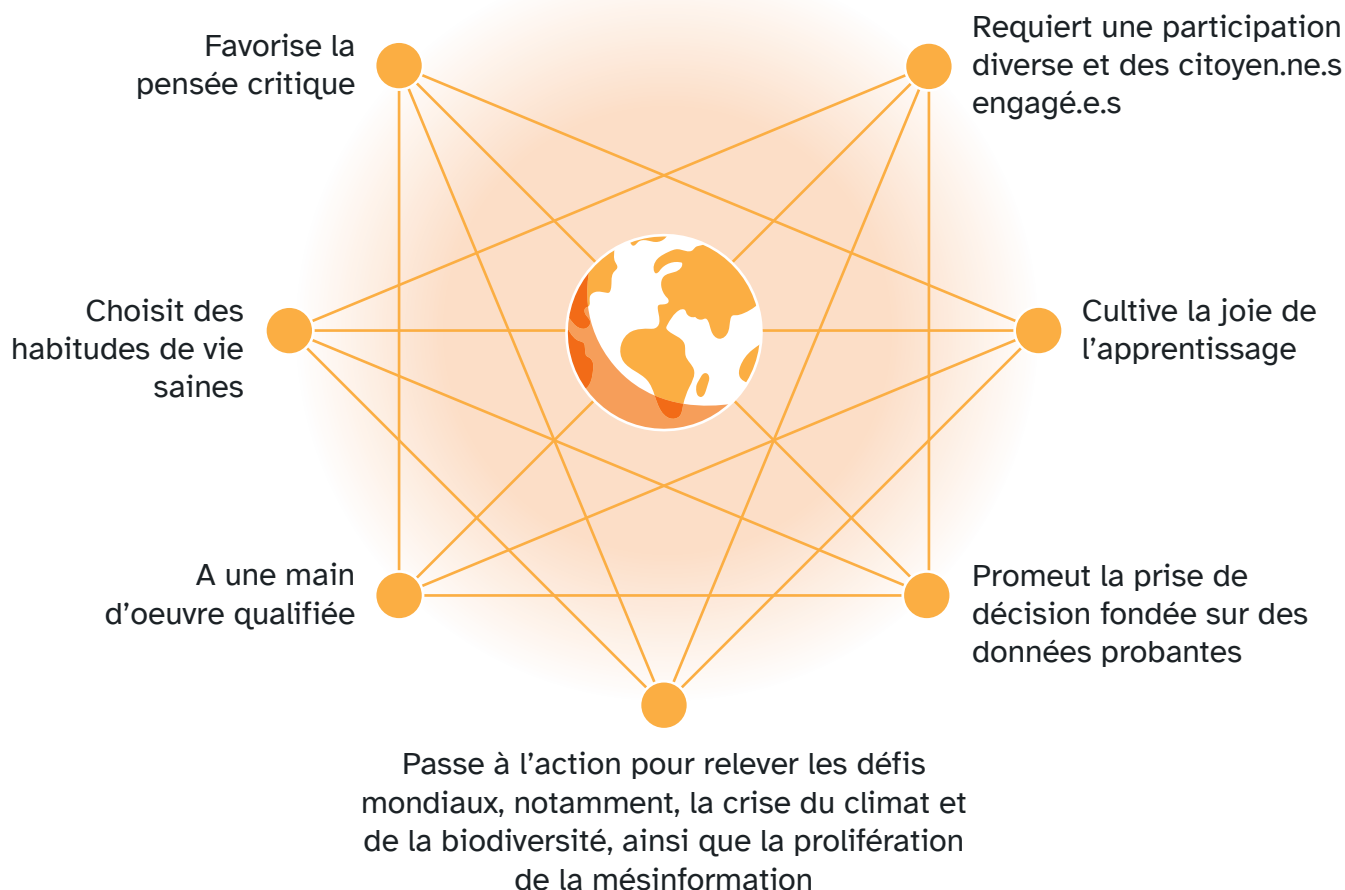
Favorise la pensée critique

Requiert une participation diverse et des citoyen.ne.s engagé.e.s

Choisit des habitudes de vie saines

Cultive la joie de l'apprentissage

A une main d'oeuvre qualifiée

Promeut la prise de décision fondée sur des données probantes

Passe à l'action pour relever les défis mondiaux, notamment, la crise du climat et de la biodiversité, ainsi que la prolifération de la mésinformation